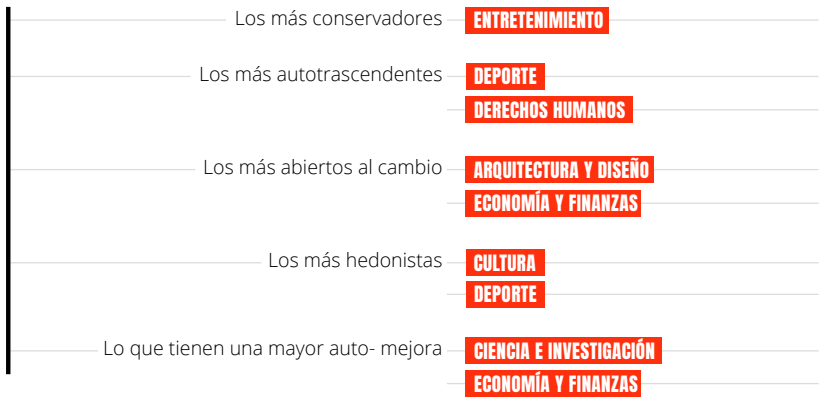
Los más conservadores
ENTRETENIMIENTO

Los más autotrascendentes
DEPORTE
DERECHOS HUMANOS

Los más abiertos al cambio
ARQUITECTURA Y DISEÑO
ECONOMÍA Y FINANZAS

Los más hedonistas
CULTURA
DEPORTE

Lo que tienen una mayor auto- mejora
CIENCIA E INVESTIGACIÓN
ECONOMÍA Y FINANZAS